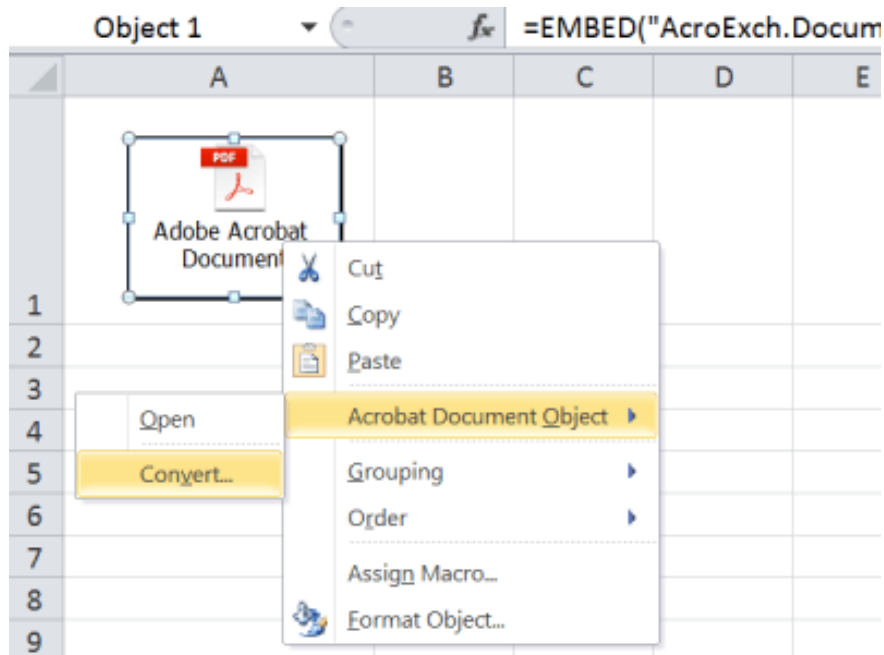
Object 1

$f_x$ =EMBED("AcroExch.Docum

| | A | B | C | D | E |
|---|---|---|---|---|---|
| 1 | | | | | |
| 2 | | | | | |
| 3 | | | | | |
| 4 | | | | | |
| 5 | | | | | |
| 6 | | | | | |
| 7 | | | | | |
| 8 | | | | | |
| 9 | | | | | |

PDF

Adobe Acrobat Document

Cut
Copy
Paste
Acrobat Document Object
Grouping
Order
Assign Macro...
Format Object...

Open
Convert...